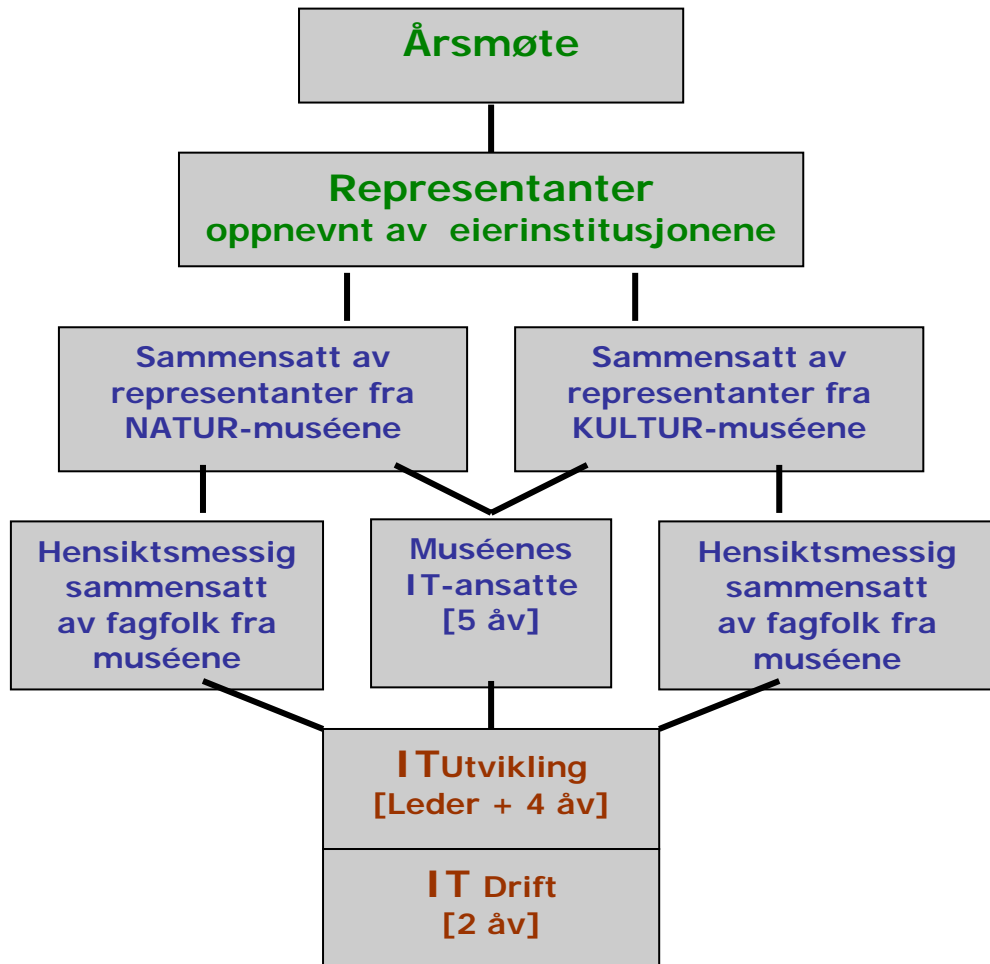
Årsmøte

Representanter
oppnevnt av eierinstitusjonene

Sammensatt av representanter fra NATUR-muséene

Sammensatt av representanter fra KULTUR-muséene

Hensiktsmessig sammensatt av fagfolk fra muséene

Muséenes IT-ansatte [5 åv]

Hensiktsmessig sammensatt av fagfolk fra muséene

ITUtvikling
[Leder + 4 åv]

IT Drift
[2 åv]